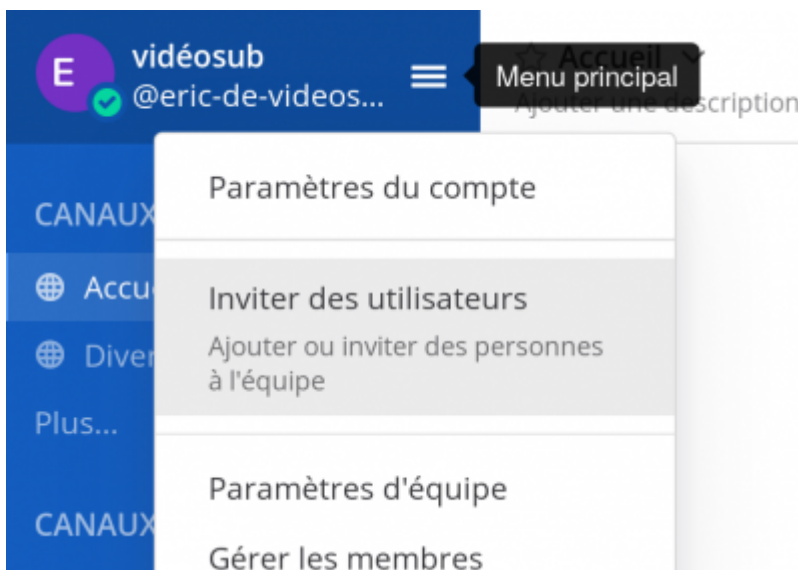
E
vidéosub
@eric-de-videos...
Menu principal
Accueil
Ajouter une description
CANAUX
Accu
Diver
Plus...
CANAUX
Paramètres du compte
Inviter des utilisateurs
Ajouter ou inviter des personnes à l'équipe
Paramètres d'équipe
Gérer les membres